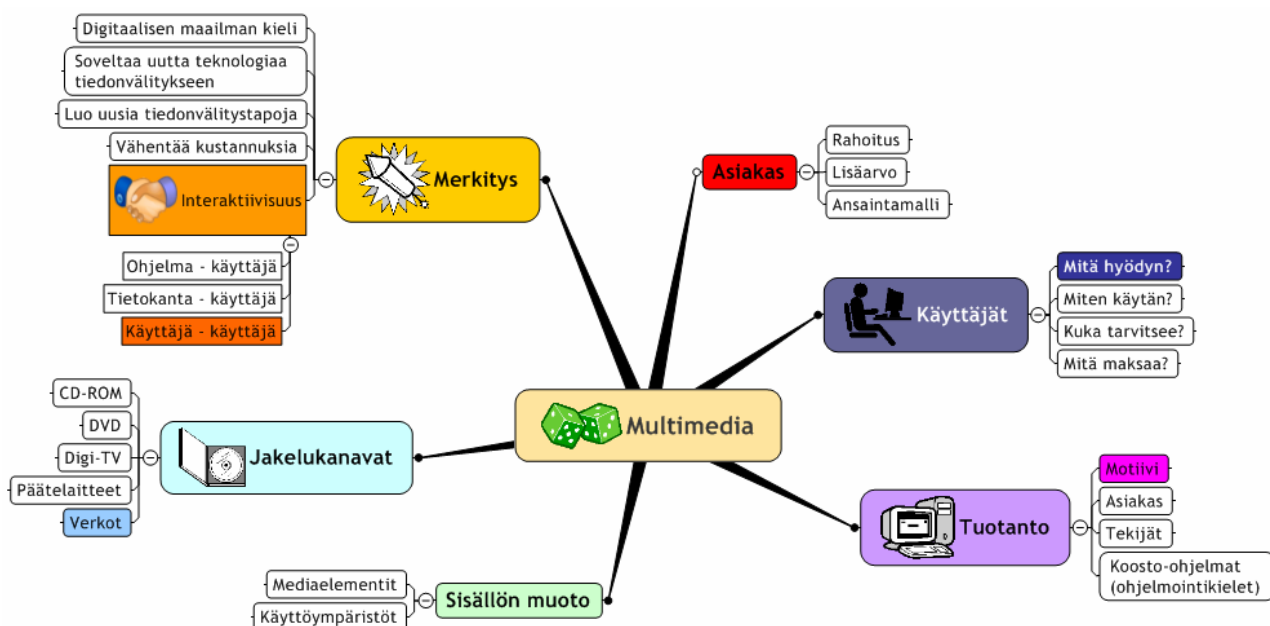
Multimedia

Merkitys
Digitaalisen maailman kieli
Soveltaa uutta teknologiaa tiedonvälitykseen
Luo uusia tiedonvälitystapoja
Vähentää kustannuksia
Interaktiivisuus
Ohjelma - käyttäjä
Tietokanta - käyttäjä
Käyttäjä - käyttäjä

Asiakas
Rahoitus
Lisäarvo
Ansaintamalli

Käyttäjät
Mitä hyödyn?
Miten käytän?
Kuka tarvitsee?
Mitä maksaa?

Jakelukanavat
CD-ROM
DVD
Digi-TV
Päätelaitteet
Verkot

Tuotanto
Motiivi
Asiakas
Tekijät
Koosto-ohjelmat (ohjelmointikielet)

Sisällön muoto
Mediaelementit
Käyttöympäristöt